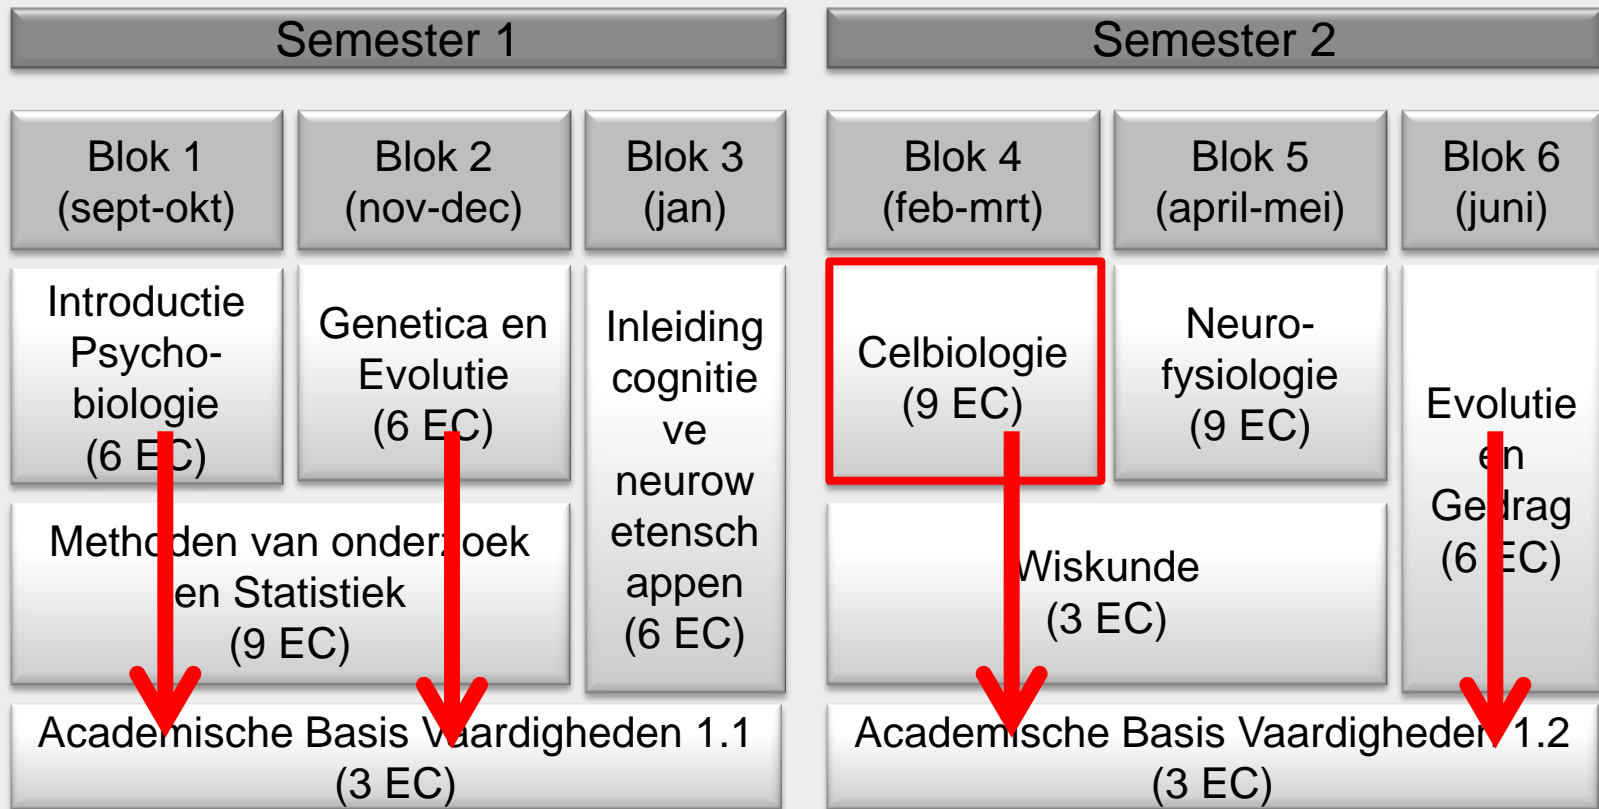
| Semester 1 | | | Semester 2 | | |
|---|---|---|---|---|---|
| Blok 1 (sept-okt) | Blok 2 (nov-dec) | Blok 3 (jan) | Blok 4 (feb-mrt) | Blok 5 (april-mei) | Blok 6 (juni) |
| Introductie Psycho-biologie (6 EC) | Genetica en Evolutie (6 EC) | Inleiding cognitieve neurowetenschappen (6 EC) | Celbiologie (9 EC) | Neuro-fysiologie (9 EC) | Evolutie en Gedrag (6 EC) |
| Methoden van onderzoek en Statistiek (9 EC) | | | Wiskunde (3 EC) | | |
| Academische Basis Vaardigheden 1.1 (3 EC) | | | Academische Basis Vaardigheden 1.2 (3 EC) | | |